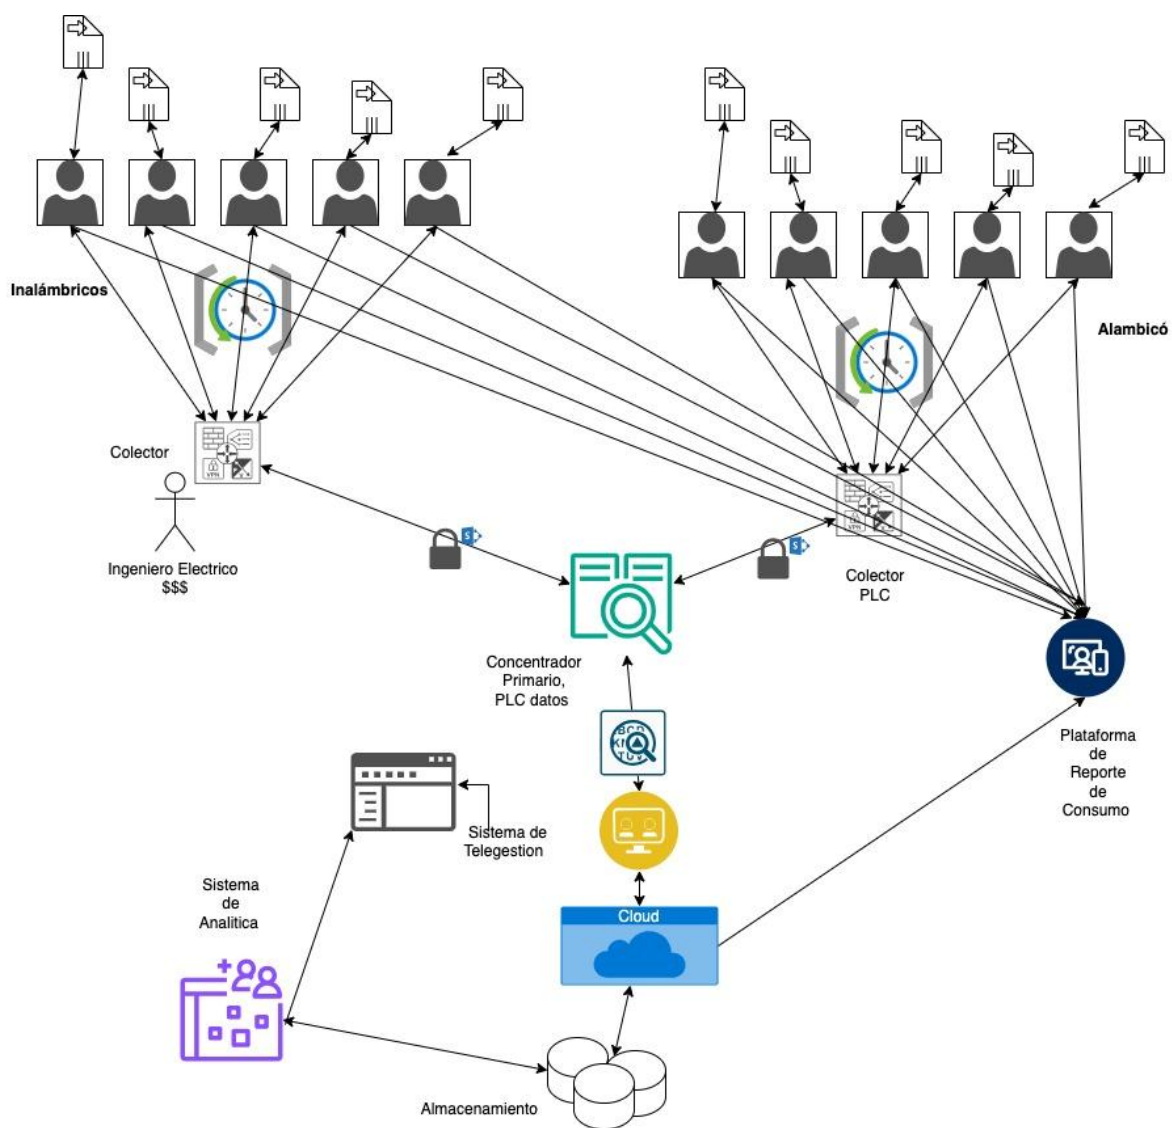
Inalámbricos

Alambicó

Colector

Ingeniero Electrico
$$$

Colector
PLC

Concentrador
Primario,
PLC datos

Plataforma
de
Reporte
de
Consumo

Sistema de
Telegestion

Sistema
de
Analitica

Cloud

Almacenamiento